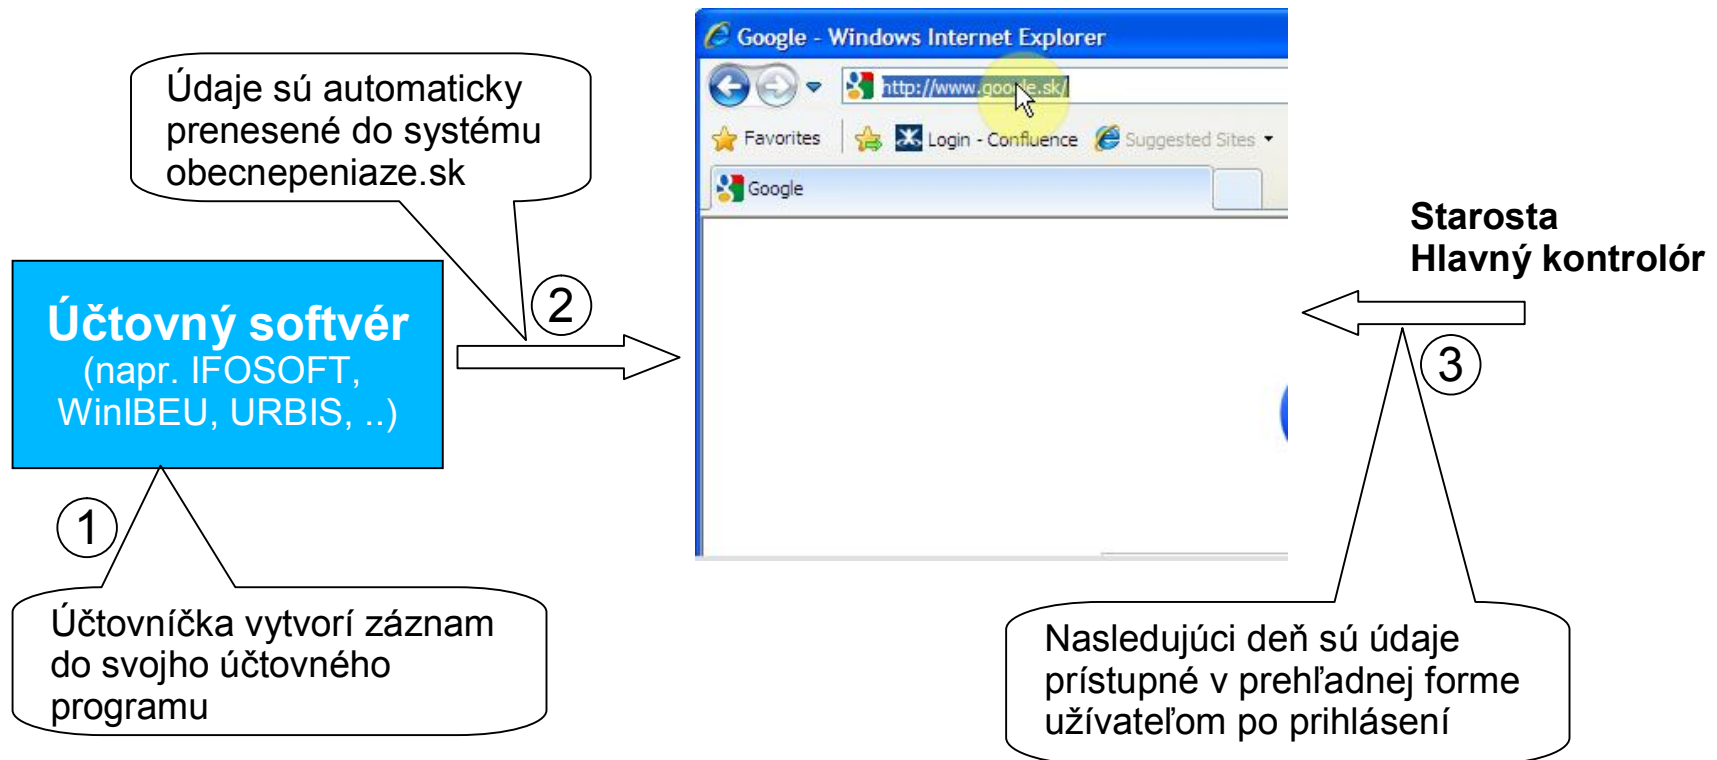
Údaje sú automaticky prenesené do systému obecnepeniaze.sk

Google - Windows Internet Explorer

http://www.google.sk/

Favorites

Login - Confluence

Suggested Sites

Google

Starosta
Hlavný kontrolór

Účtovný softvér
(napr. IFOSOFT, WinIBEU, URBIS, ..)

2

3

1

Účtovníčka vytvorí záznam do svojho účtovného programu

Nasledujúci deň sú údaje prístupné v prehľadnej forme užívateľom po prihlásení